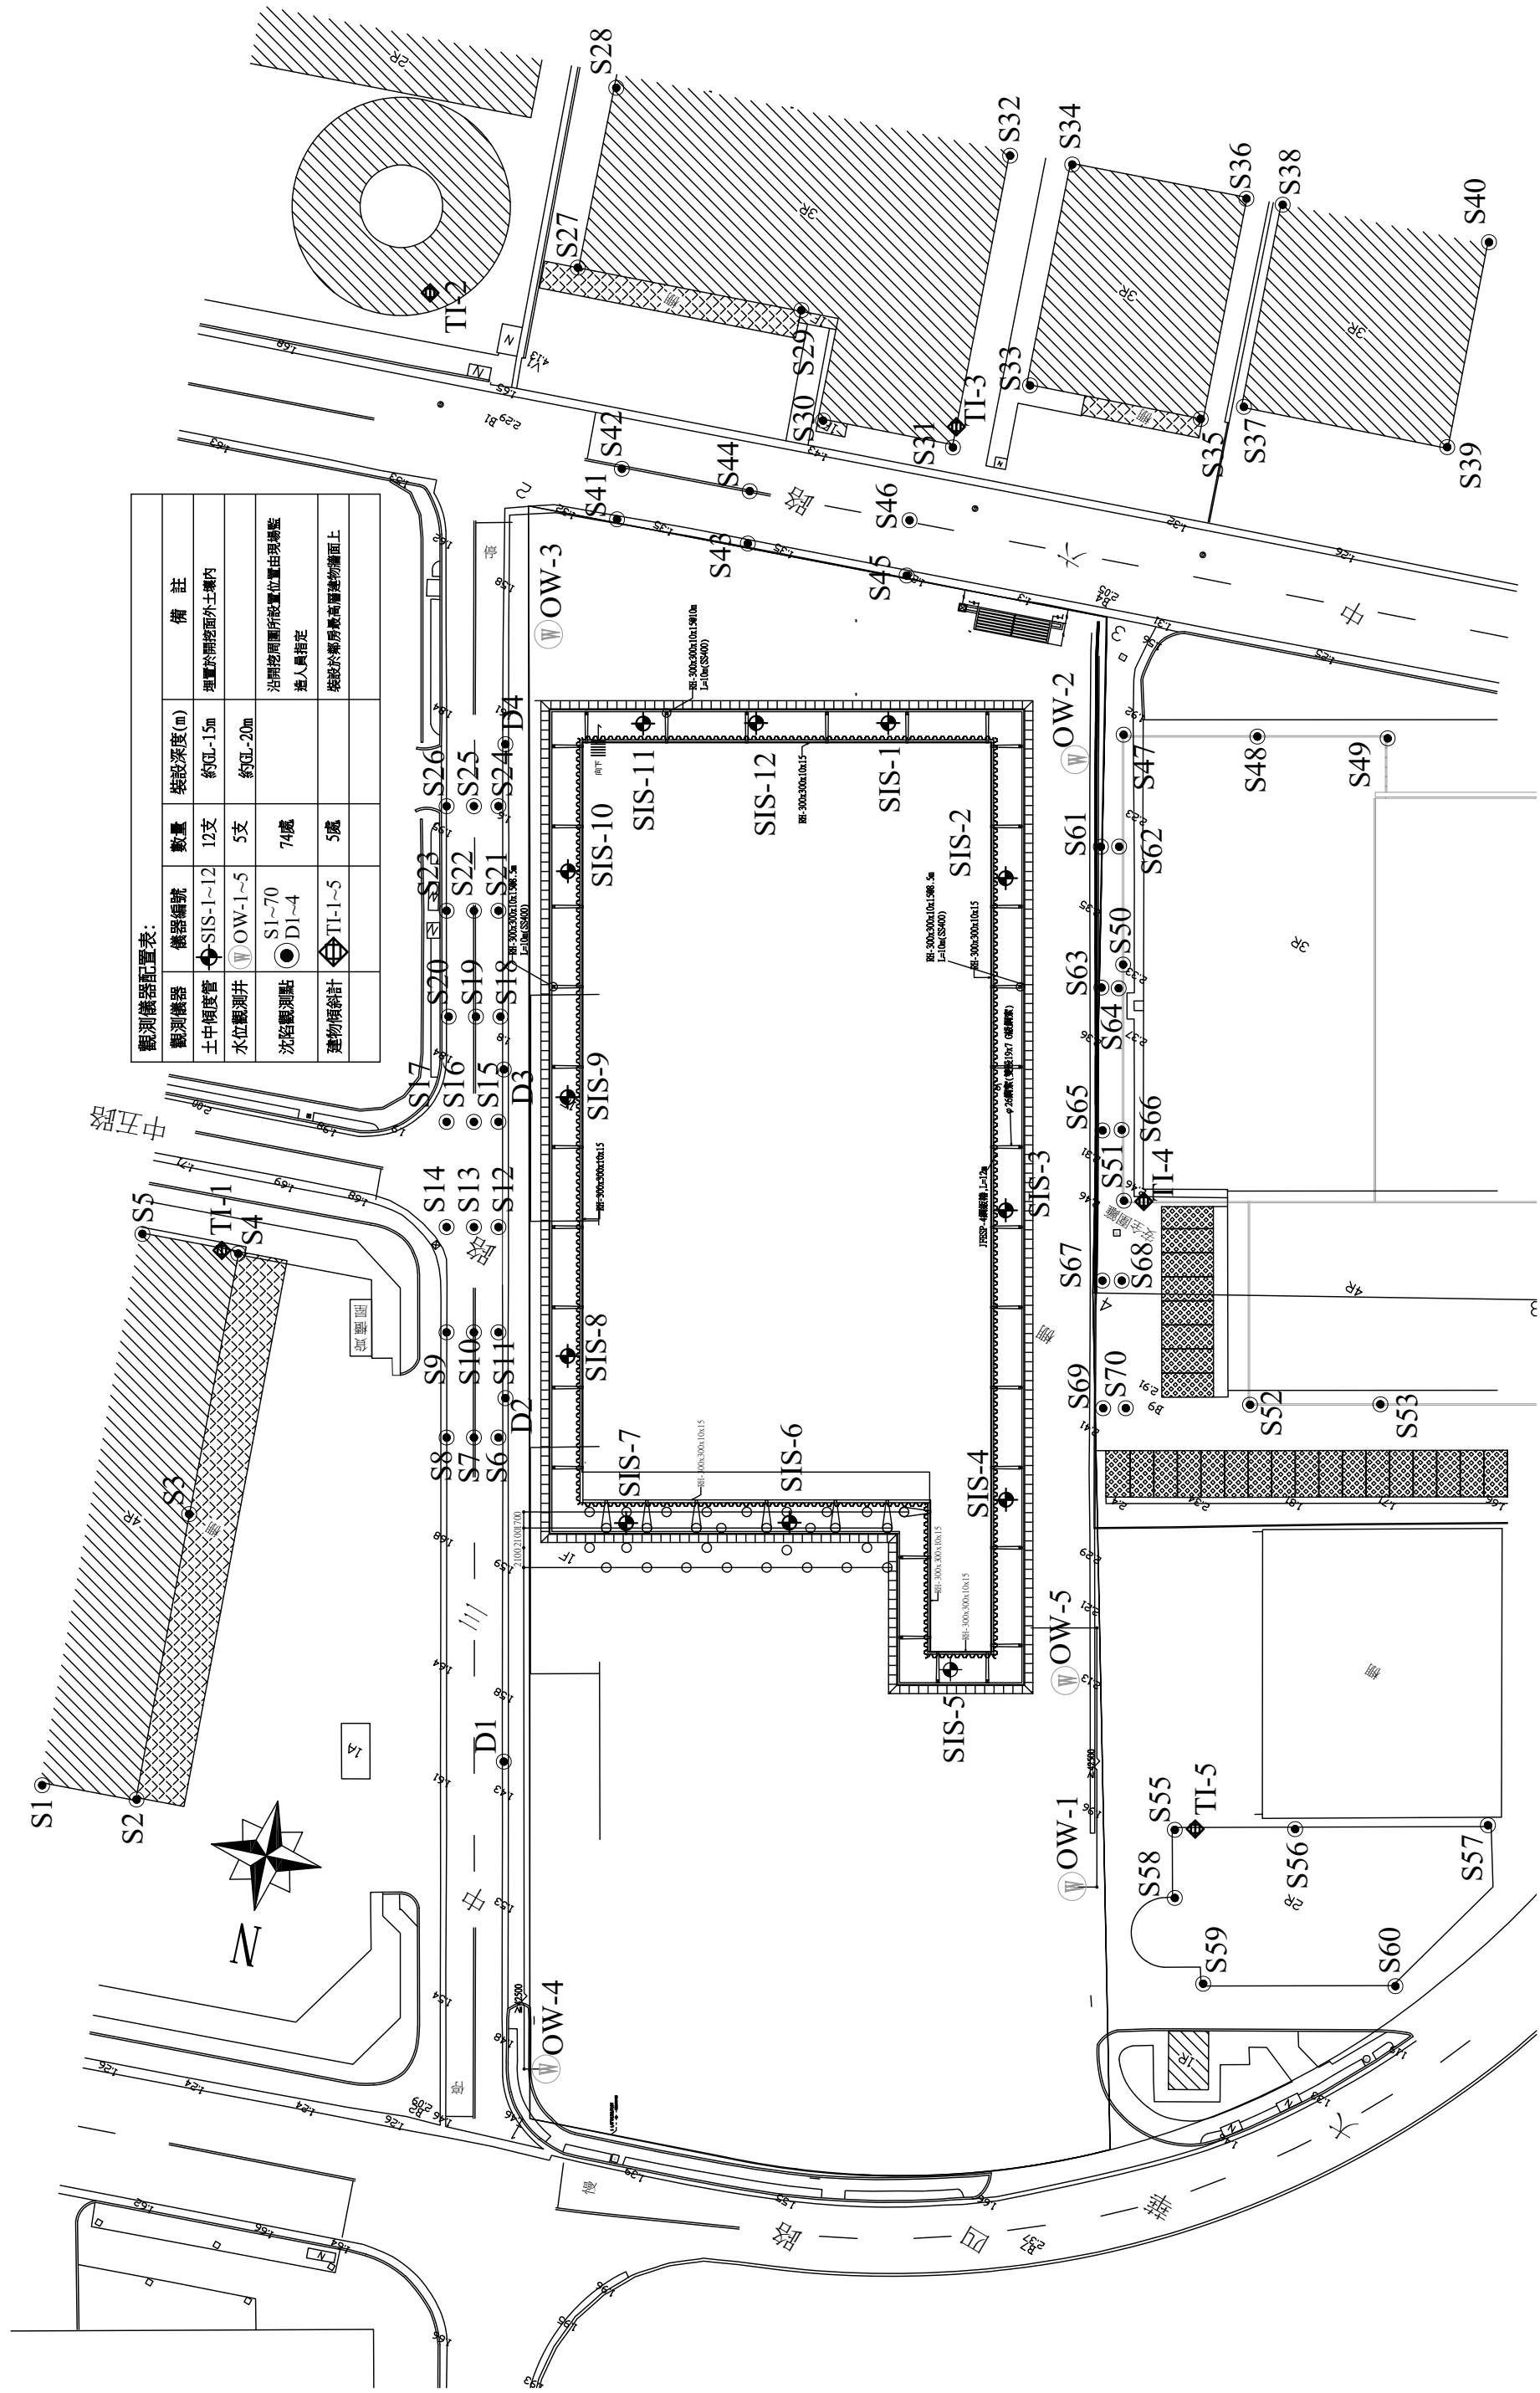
觀測儀器配置表:

| 觀測儀器 | 儀器編號 | 數量 | 裝設深度(m) | 備　註 |
|---|---|---|---|---|
| 土中傾度管 | SIS-1~12 | 12支 | 約GL-15m | 埋置於開挖面外土壤內 |
| 水位觀測井 | OW-1~5 | 5支 | 約GL-20m | |
| 沉陷觀測點 | S1~70 D1~4 | 74處 | | 沿開挖周圍所設置位置由現場監造人員指定 |
| 建物傾斜計 | TI-1~5 | 5處 | | 裝設於鄰房最高層建物牆面上 |

S1 S2 S3 S4 S5 S6 S7 S8 S9 S10 S11 S12 S13 S14 S15 S16 S17 S18 S19 S20 S21 S22 S23 S24 S25 S26 S27 S28 S29 S30 S31 S32 S33 S34 S35 S36 S37 S38 S39 S40 S41 S42 S43 S44 S45 S46 S47 S48 S49 S50 S51 S52 S53 S55 S56 S57 S58 S59 S60 S61 S62 S63 S64 S65 S66 S67 S68 S69 S70

D1 D2 D3 D4

SIS-1 SIS-2 SIS-3 SIS-4 SIS-5 SIS-6 SIS-7 SIS-8 SIS-9 SIS-10 SIS-11 SIS-12

OW-1 OW-2 OW-3 OW-4 OW-5

TI-1 TI-2 TI-3 TI-4 TI-5

中正路

中山路

中正路

大中路

N

3R 4R 2R 1R 1A 1F